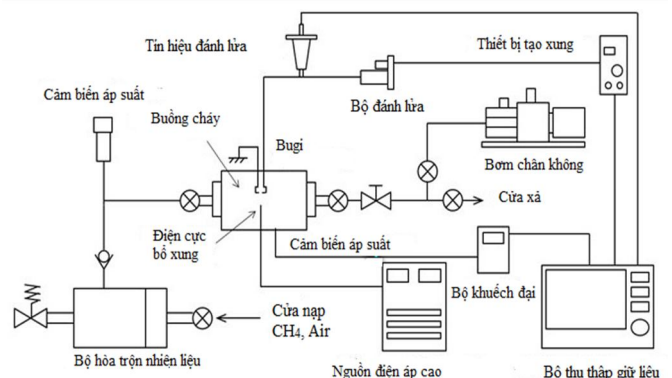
Tín hiệu đánh lửa

Thiết bị tạo xung

Bộ đánh lửa

Cảm biến áp suất

Buồng cháy

Bugi

Bơm chân không

Cửa xả

Điện cực bổ xung

Cảm biến áp suất

Bộ khuếch đại

Cửa nạp $CH_4$, Air

Bộ hòa trộn nhiên liệu

Nguồn điện áp cao

Bộ thu thập giữ liệu